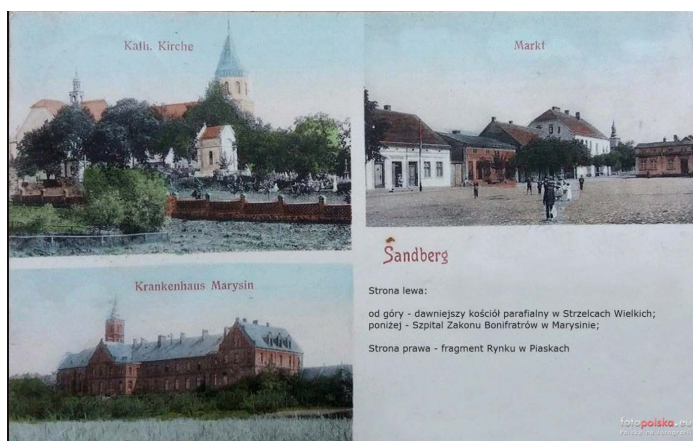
Kath. Kirche

Markt

Krankenhaus Marysin

Sandberg

Strona lewa:

od góry - dawniejszy kościół parafialny w Strzelcach Wielkich; poniżej - Szpital Zakonu Bonifratrów w Marysinie;

Strona prawa - fragment Rynku w Piaskach

fotopolska.eu